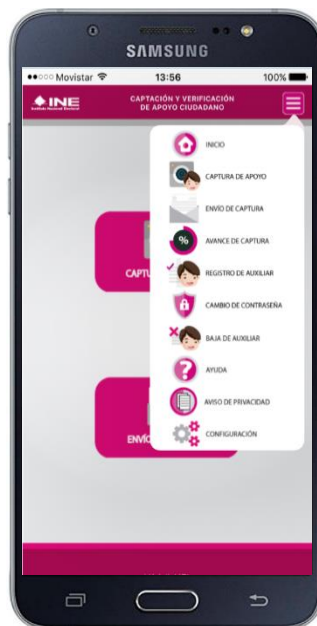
SAMSUNG

●●○○○ Movistar 13:56 100%

INE
Instituto Nacional Electoral

CAPTACIÓN Y VERIFICACIÓN DE APOYO CIUDADANO

INICIO

CAPTURA DE APOYO

ENVIO DE CAPTURA

AVANCE DE CAPTURA

REGISTRO DE AUXILIAR

CAMBIO DE CONTRASEÑA

BAJA DE AUXILIAR

AYUDA

AVISO DE PRIVACIDAD

CONFIGURACIÓN

CAPTU

ENVÍO